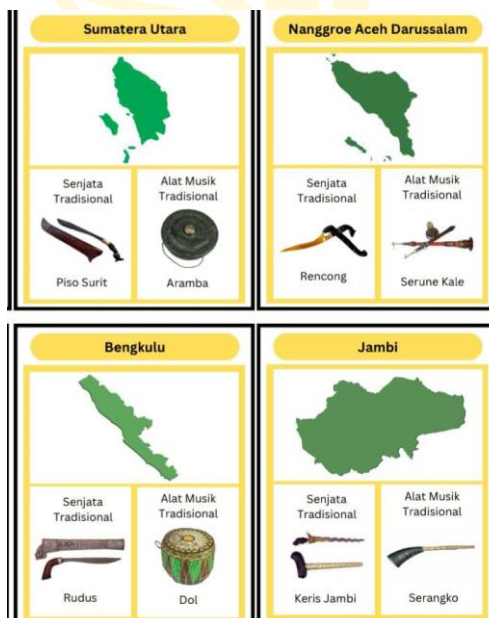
Sumatera Utara

Senjata Tradisional

Piso Surit

Alat Musik Tradisional

Aramba

Nanggroe Aceh Darussalam

Senjata Tradisional

Rencong

Alat Musik Tradisional

Serune Kale

Bengkulu

Senjata Tradisional

Rudus

Alat Musik Tradisional

Dol

Jambi

Senjata Tradisional

Keris Jambi

Alat Musik Tradisional

Serangko